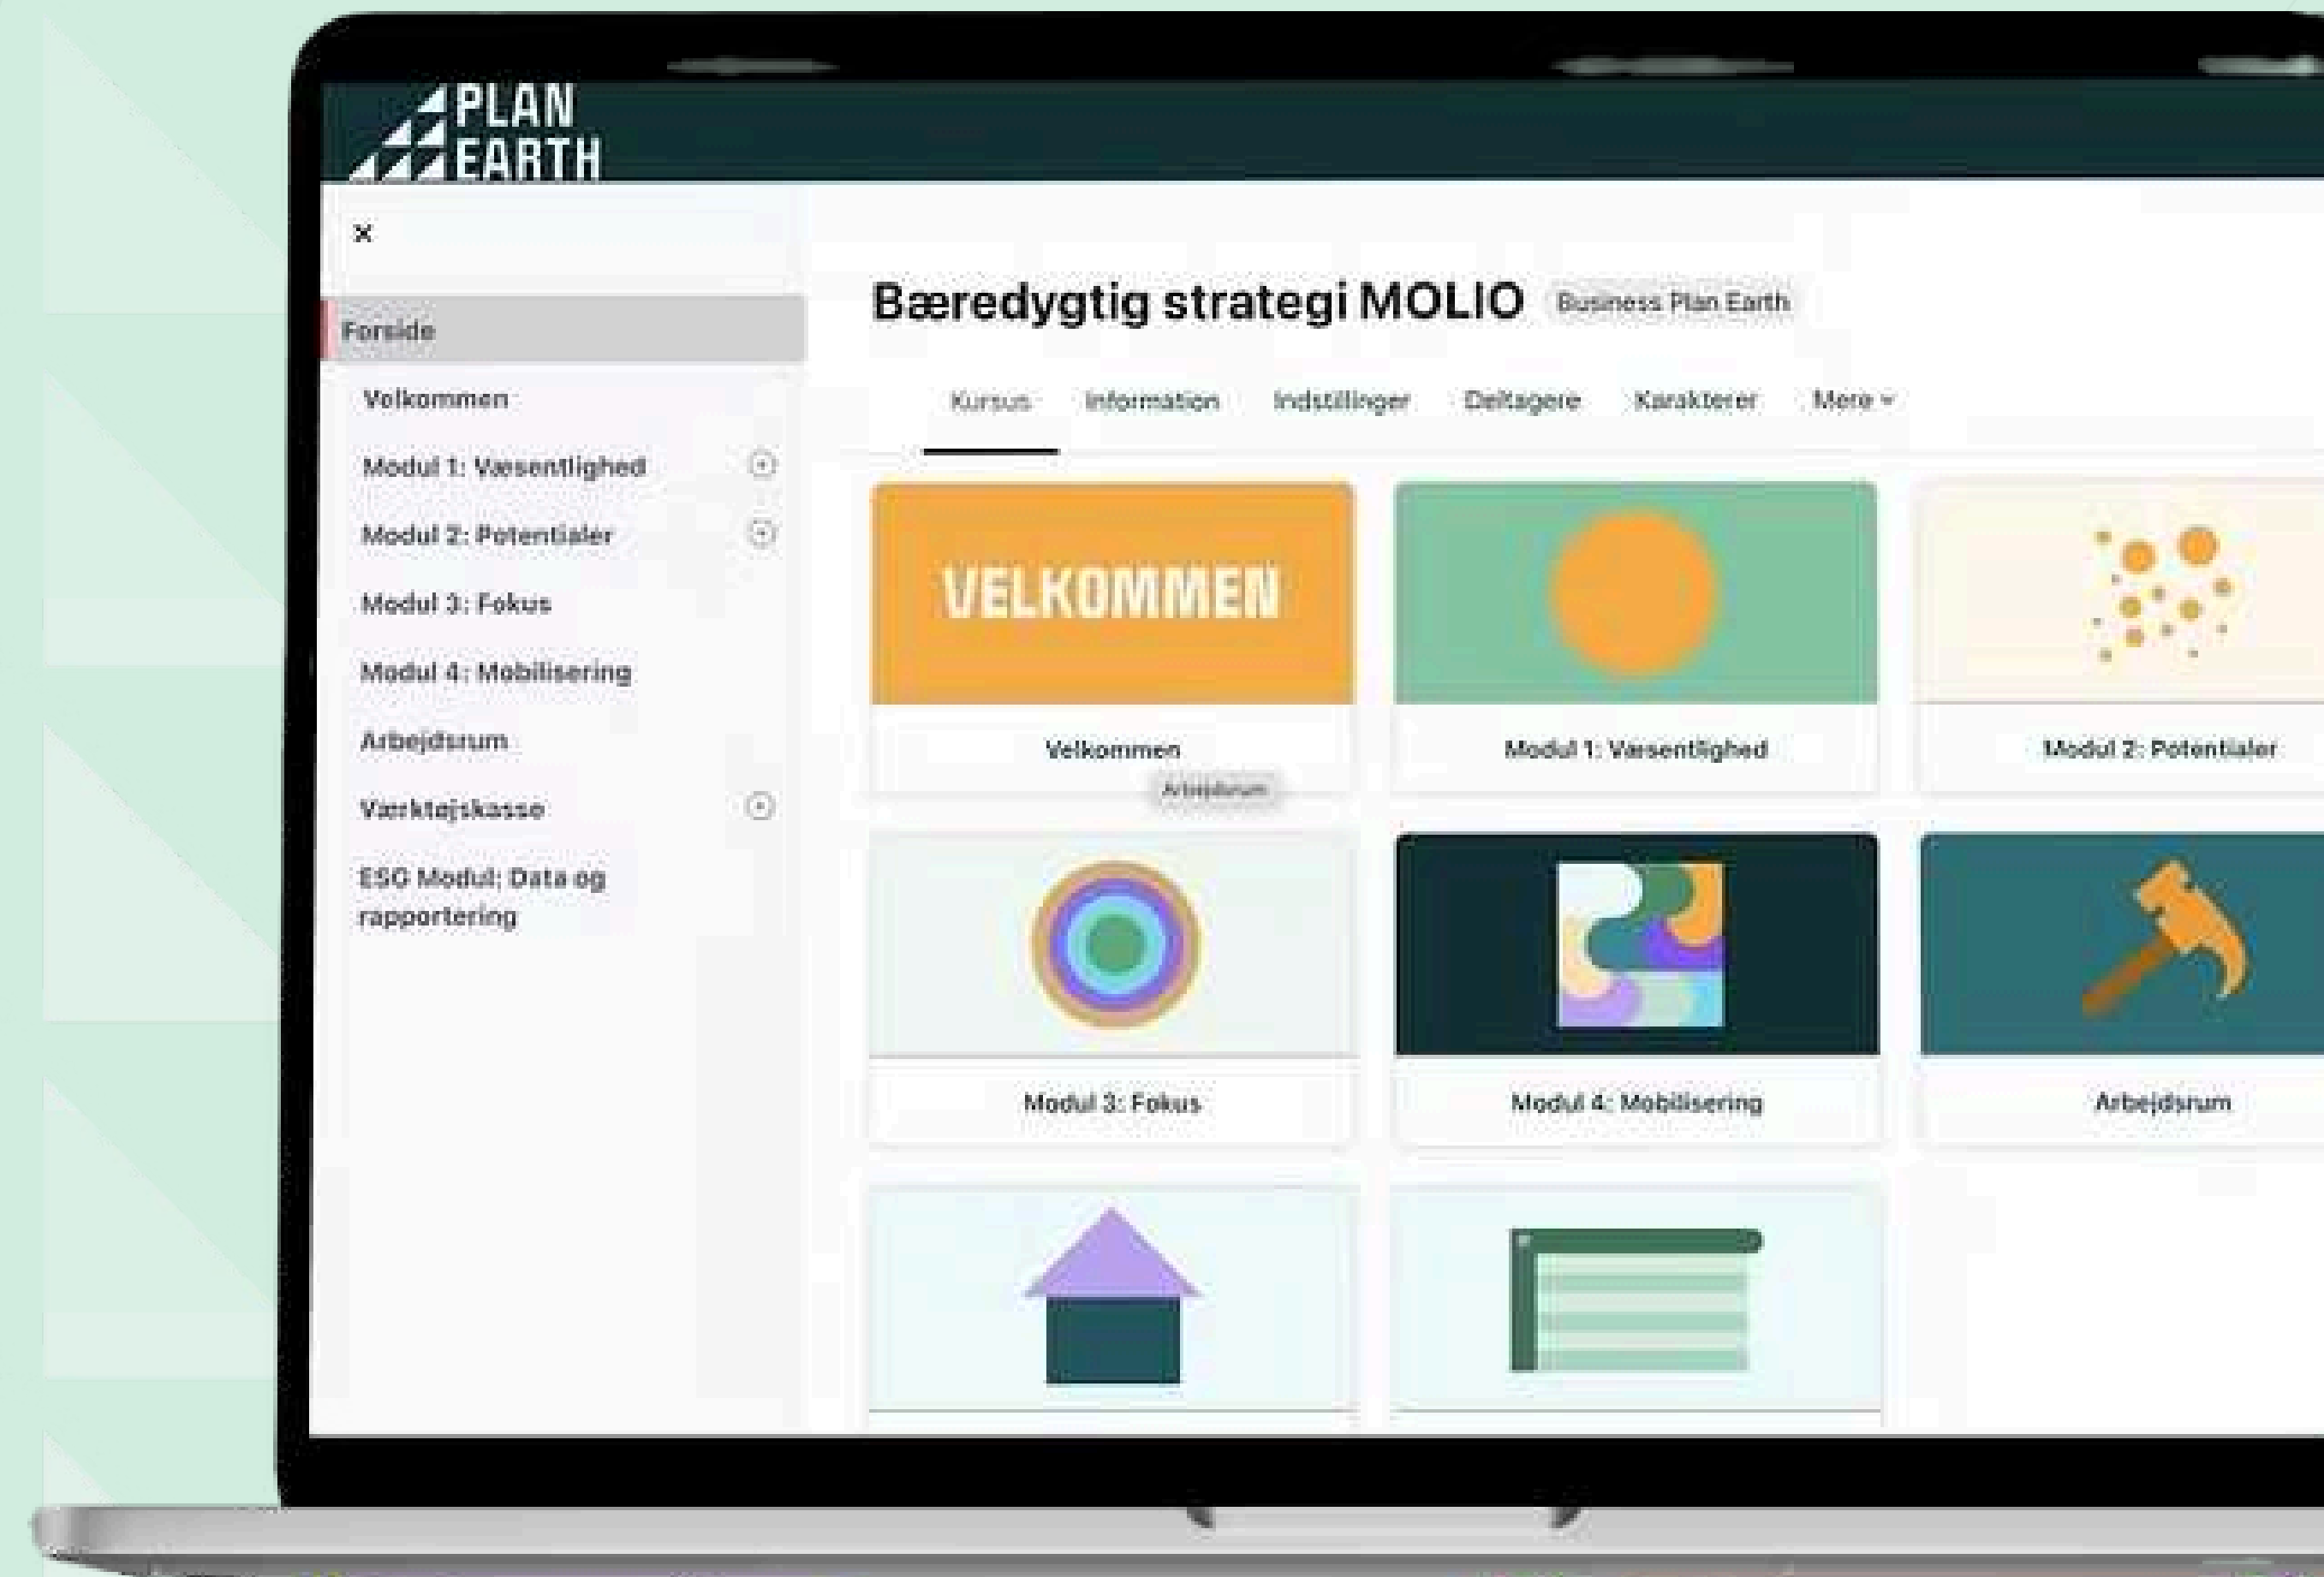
PLAN EARTH

×

Forside

Velkommen

Modul 1: Væsentlighed

Modul 2: Potentialer

Modul 3: Fokus

Modul 4: Mobilisering

Arbejdsrum

Værktøjskasse

ESG Modul: Data og rapportering

Bæredygtig strategi MOLIO Business Plan Earth

Kursus Information Indstillinger Deltagere Karakterer Mere

VELKOMMEN

Velkommen

Arbejdsrum

Modul 1: Væsentlighed

Modul 2: Potentialer

Modul 3: Fokus

Modul 4: Mobilisering

Arbejdsrum